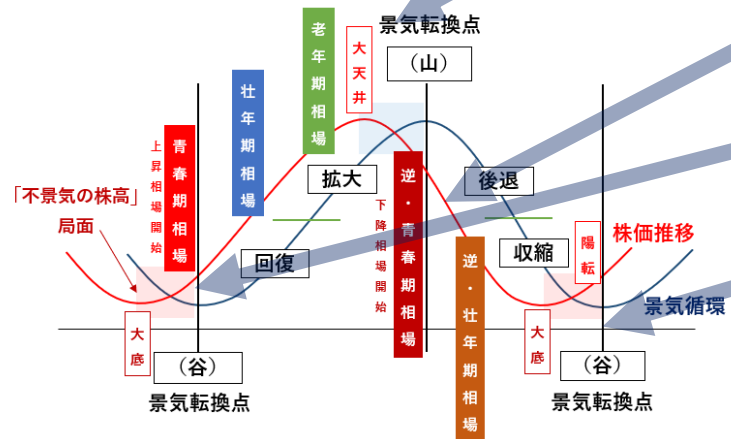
景気転換点

（山）

老年期相場

大天井

壮年期相場

青春期相場

上昇相場開始

「不景気の株高」局面

拡大

逆・青春期相場

下降相場開始

後退

回復

収縮

陽転

株価推移

逆・壮年期相場

大底

大底

景気循環

（谷）

（谷）

景気転換点

景気転換点